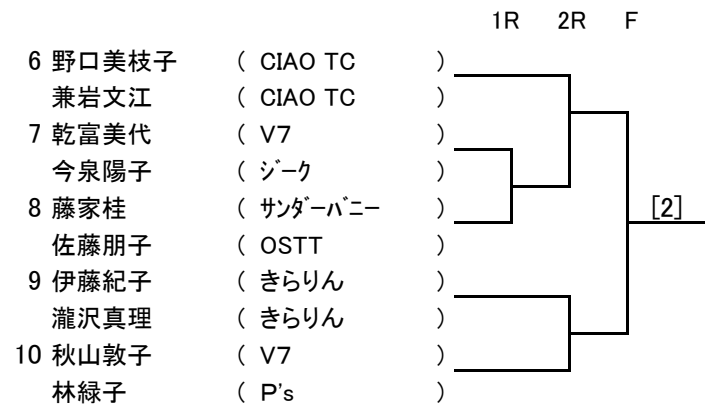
1R 2R F

| | | |
|---|---|---|
| 6 | 野口美枝子 | ( CIAO TC ) |
| | 兼岩文江 | ( CIAO TC ) |
| 7 | 乾富美代 | ( V7 ) |
| | 今泉陽子 | ( ジーク ) |
| 8 | 藤家桂 | ( サンダーバニー ) |
| | 佐藤朋子 | ( OSTT ) |
| 9 | 伊藤紀子 | ( きらりん ) |
| | 瀧沢真理 | ( きらりん ) |
| 10 | 秋山敦子 | ( V7 ) |
| | 林緑子 | ( P's ) |

[2]